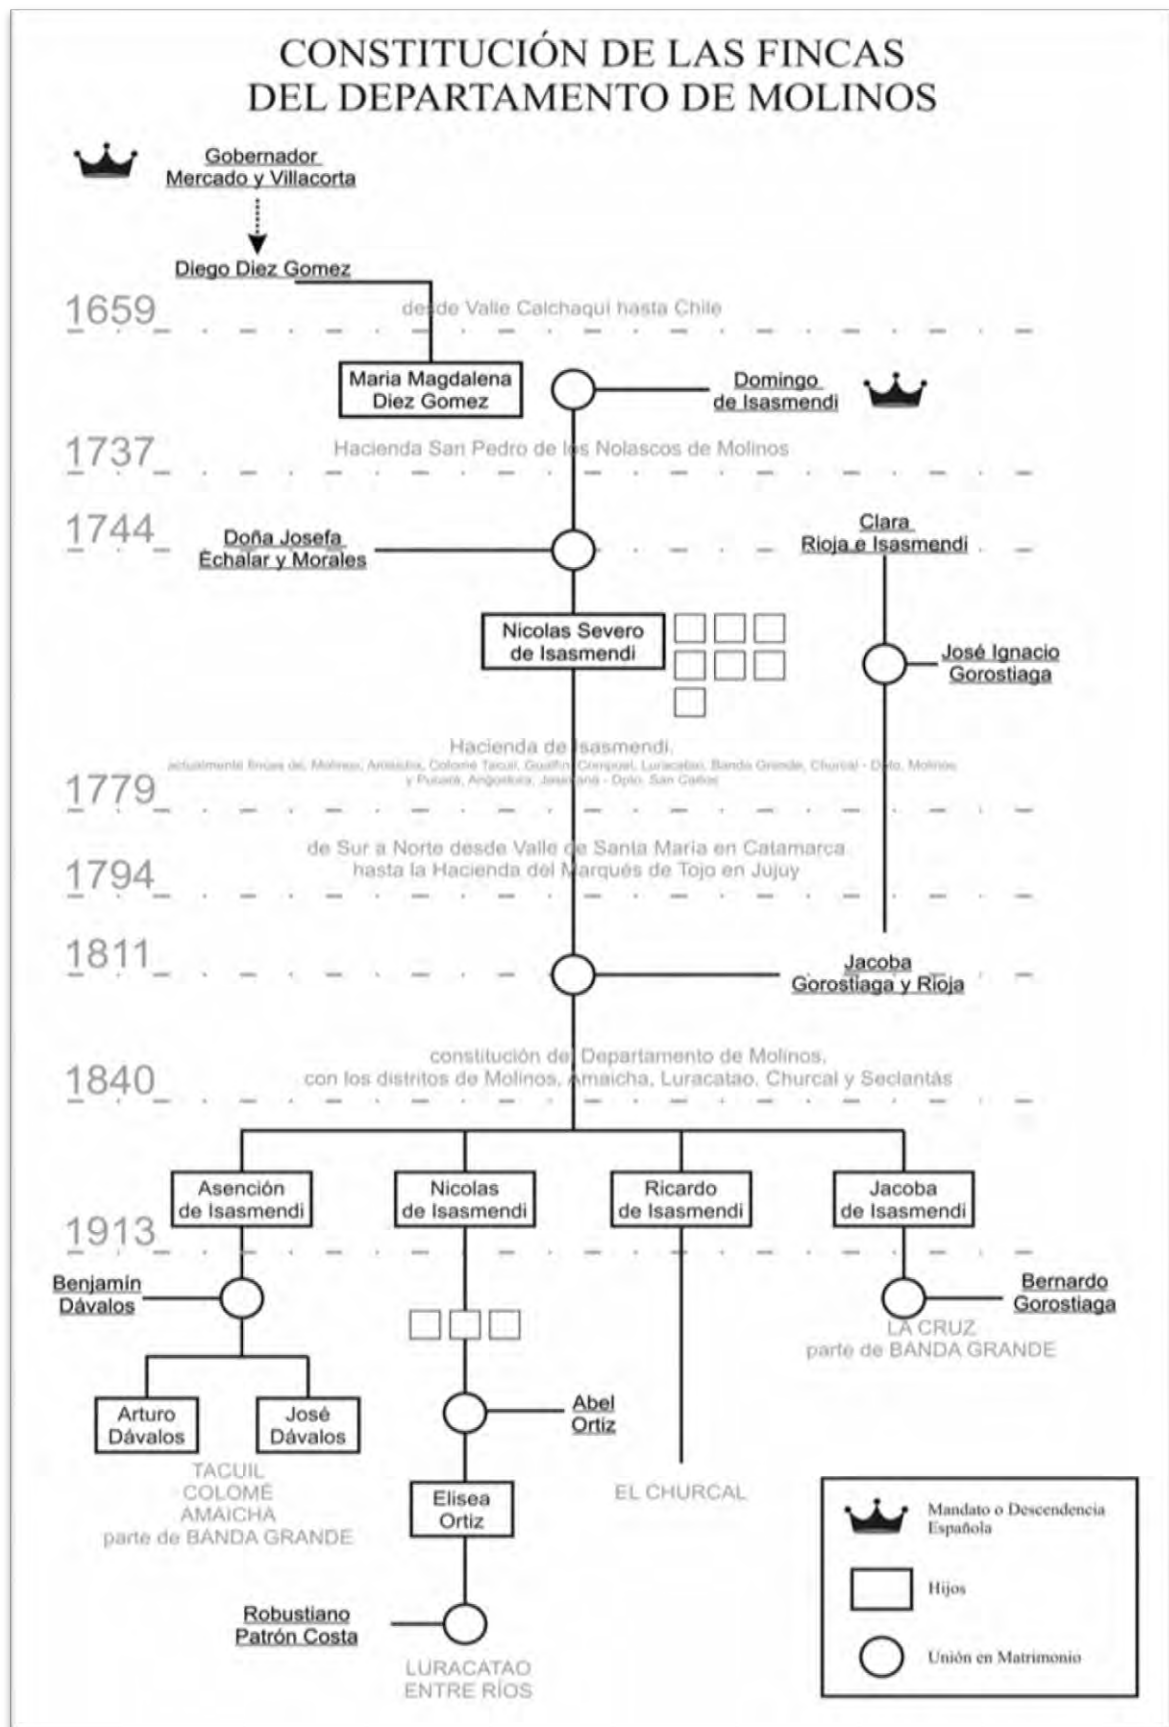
CONSTITUCIÓN DE LAS FINCAS DEL DEPARTAMENTO DE MOLINOS

Gobernador Mercado y Villacorta

Diego Diez Gomez

1659

desde Valle Calchaqui hasta Chile

Maria Magdalena Diez Gomez

Domingo de Isasmendi

1737

Hacienda San Pedro de los Nolascos de Molinos

1744

Doña Josefa Echalar y Morales

Clara Rioja e Isasmendi

Nicolas Severo de Isasmendi

José Ignacio Gorostiaga

Hacienda de Isasmendi.
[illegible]

1779

1794

de Sur a Norte desde Valle de Santa Maria en Catamarca hasta la Hacienda del Marqués de Tojo en Jujuy

1811

Jacoba Gorostiaga y Rioja

1840

constitución del Departamento de Molinos, con los distritos de Molinos, Amaicha, Luracatao, Churcal y Seclantás

Asención de Isasmendi

Nicolas de Isasmendi

Ricardo de Isasmendi

Jacoba de Isasmendi

1913

Benjamín Dávalos

Bernardo Gorostiaga

LA CRUZ parte de BANDA GRANDE

Arturo Dávalos

José Dávalos

Abel Ortiz

TACUIL COLOMÉ AMAICHA parte de BANDA GRANDE

Elisea Ortiz

EL CHURCAL

Mandato o Descendencia Española

Hijos

Unión en Matrimonio

Robustiano Patrón Costa

LURACATAO ENTRE RÍOS